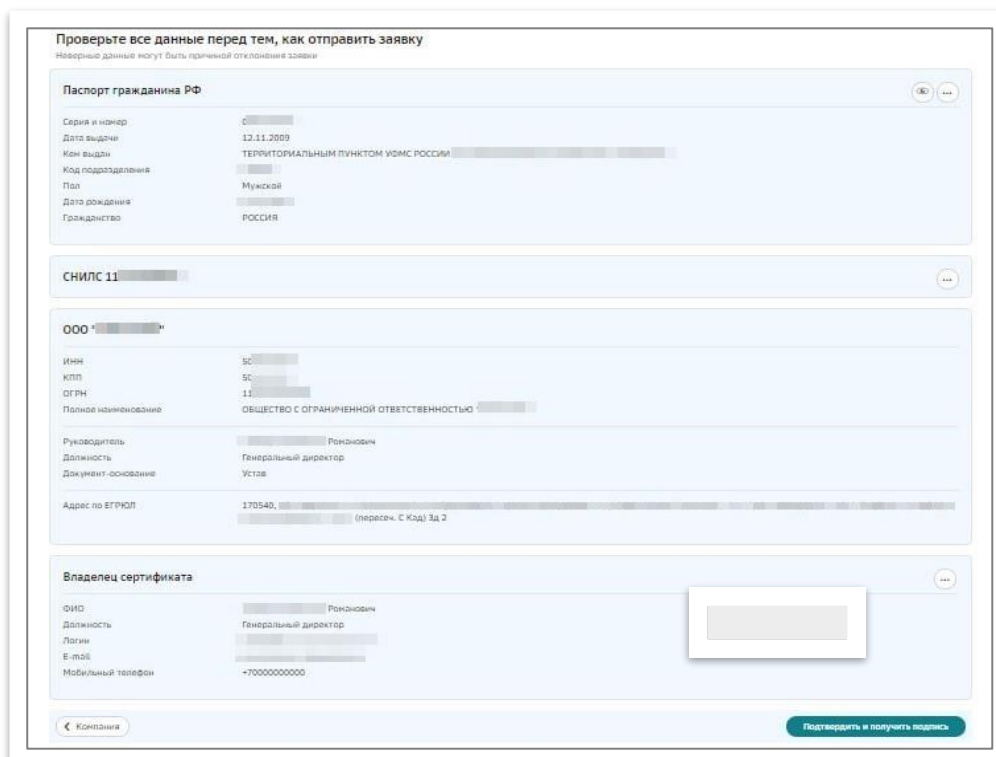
Проверьте все данные перед тем, как отправить заявку

Неверные данные могут быть причиной отклонения заявки

Паспорт гражданина РФ

Серия и номер
0

Дата выдачи
12.11.2009

Кем выдан
ТЕРРИТОРИАЛЬНЫМ ПУНКТОМ УФМС РОССИИ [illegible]

Код подразделения
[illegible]

Пол
Мужской

Дата рождения
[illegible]

Гражданство
РОССИЯ

СНИЛС 11 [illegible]

ООО "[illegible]"

ИНН
50 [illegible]

КПП
50 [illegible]

ОГРН
11 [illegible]

Полное наименование
ОБЩЕСТВО С ОГРАНИЧЕННОЙ ОТВЕТСТВЕННОСТЬЮ "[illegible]

Руководитель
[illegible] Романович

Должность
Генеральный директор

Документ-основание
Устав

Адрес по ЕГРЮЛ
170540, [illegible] (пересеч. С Кзд) Зд 2

Владелец сертификата

ФИО
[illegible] Романович

Должность
Генеральный директор

Логин
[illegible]

E-mail
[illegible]

Мобильный телефон
+70000000000

Компания

Подтвердить и получить подпись